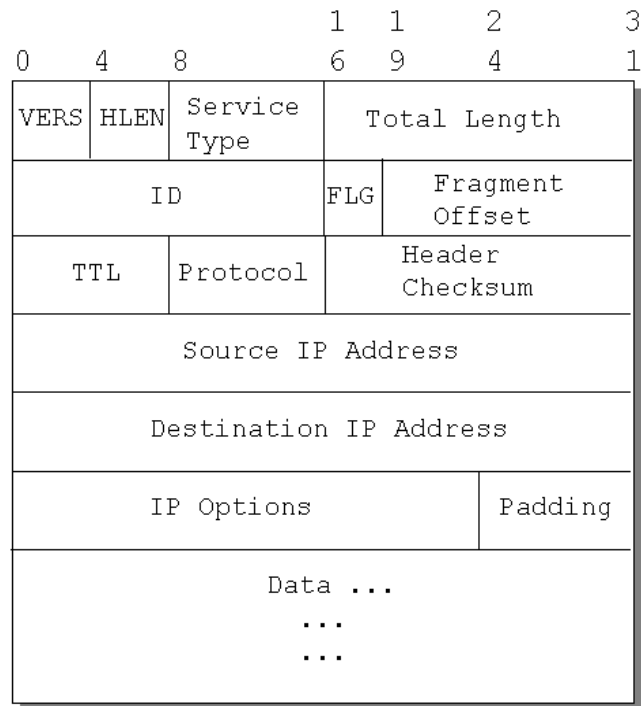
0 4 8 16 19 24 31

| VERS | HLEN | Service Type | Total Length |
|---|---|---|---|

| ID | FLG | Fragment Offset |
|---|---|---|

| TTL | Protocol | Header Checksum |
|---|---|---|

Source IP Address

Destination IP Address

| IP Options | Padding |
|---|---|

Data ...
...
...